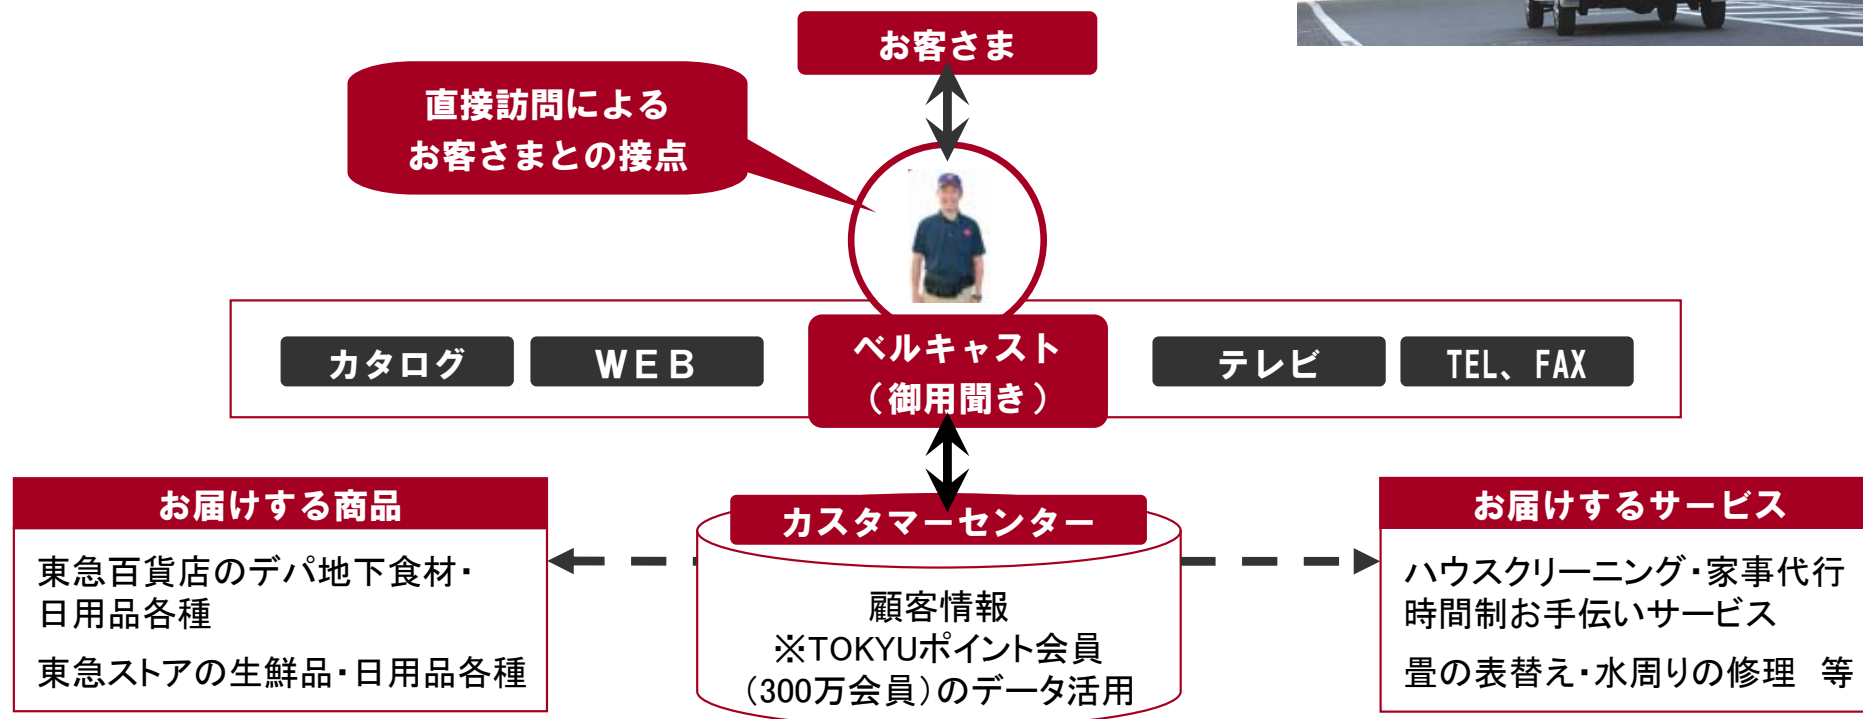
お客さま

直接訪問による
お客さまとの接点

カタログ

WEB

ベルキャスト
（御用聞き）

テレビ

TEL、FAX

お届けする商品

東急百貨店のデパ地下食材・
日用品各種

東急ストアの生鮮品・日用品各種

カスタマーセンター

顧客情報
※TOKYUポイント会員
（300万会員）のデータ活用

お届けするサービス

ハウスクリーニング・家事代行
時間制お手伝いサービス

畳の表替え・水周りの修理　等